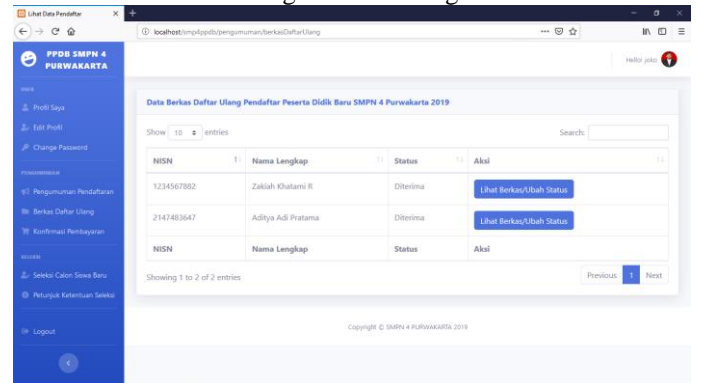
Lihat Data Pendaftar

localhost/smp4ppdb/pengumuman/berkasDaftarUlang

PPDB SMPN 4 PURWAKARTA

Hello! joko

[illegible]

Profil Saya

Edit Profil

Change Password

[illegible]

Pengumuman Pendaftaran

Berkas Daftar Ulang

Konfirmasi Pembayaran

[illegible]

Seleksi Calon Siswa Baru

Petunjuk Ketentuan Seleksi

Logout

Data Berkas Daftar Ulang Pendaftar Peserta Didik Baru SMPN 4 Purwakarta 2019

Show 10 entries

Search:

| NISN | Nama Lengkap | Status | Aksi |
|---|---|---|---|
| 1234567882 | Zakiah Khatami R | Diterima | Lihat Berkas/Ubah Status |
| 2147483647 | Aditya Adi Pratama | Diterima | Lihat Berkas/Ubah Status |
| NISN | Nama Lengkap | Status | Aksi |

Showing 1 to 2 of 2 entries

Previous 1 Next

Copyright © SMPN 4 PURWAKARTA 2019